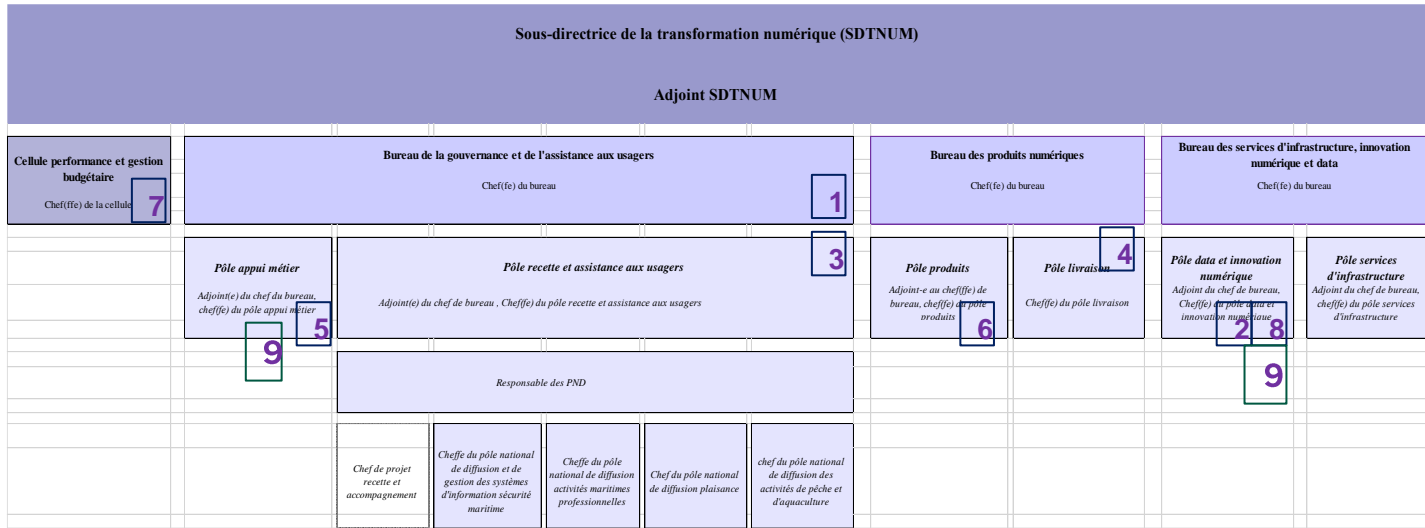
Sous-directrice de la transformation numérique (SDTNUM)

Adjoint SDTNUM

Cellule performance et gestion budgétaire

Chef(ffe) de la cellule

7

Bureau de la gouvernance et de l'assistance aux usagers

Chef(fe) du bureau

1

Bureau des produits numériques

Chef(fe) du bureau

Bureau des services d'infrastructure, innovation numérique et data

Chef(fe) du bureau

Pôle appui métier

Adjoint(e) du chef du bureau, chef(fe) du pôle appui métier

5

9

Pôle recette et assistance aux usagers

Adjoint(e) du chef de bureau , Cheff(fe) du pôle recette et assistance aux usagers

3

Pôle produits

Adjoint-e au chef(ffe) de bureau, chef(fe) du pôle produits

6

Pôle livraison

Chef(fe) du pôle livraison

4

Pôle data et innovation numérique

Adjoint du chef de bureau, Chef(fe) du pôle data et innovation numérique

2

8

9

Pôle services d'infrastructure

Adjoint du chef de bureau, chef(fe) du pôle services d'infrastructure

Responsable des PND

Chef de projet recette et accompagnement

Cheffe du pôle national de diffusion et de gestion des systèmes d'information sécurité maritime

Cheffe du pôle national de diffusion activités maritimes professionnelles

Chef du pôle national de diffusion plaisance

chef du pôle national de diffusion des activités de pêche et d'aquaculture